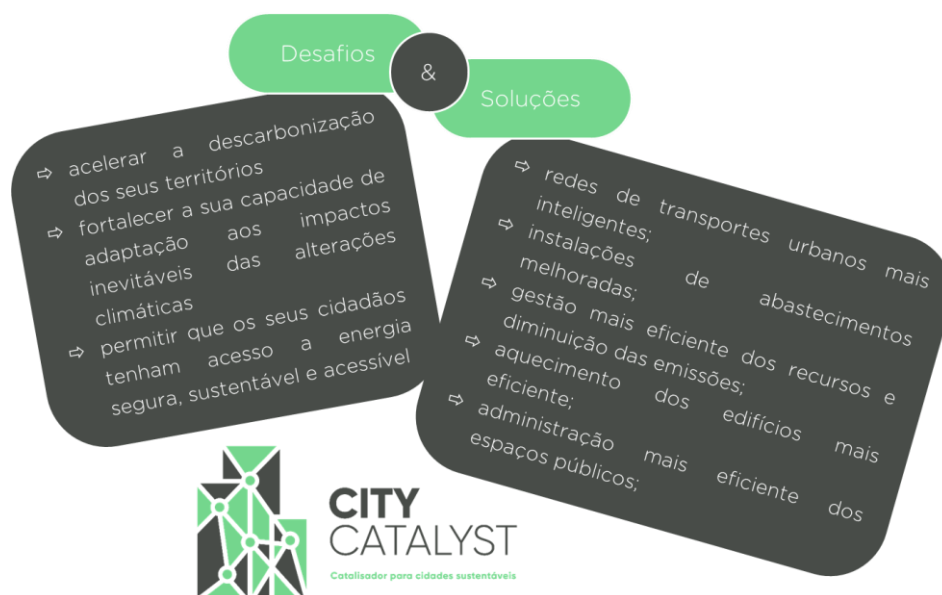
Desafios

&

Soluções

⇨ acelerar a descarbonização dos seus territórios
⇨ fortalecer a sua capacidade de adaptação aos impactos inevitáveis das alterações climáticas
⇨ permitir que os seus cidadãos tenham acesso a energia segura, sustentável e acessível

⇨ redes de transportes urbanos mais inteligentes;
⇨ instalações de abastecimentos melhoradas;
⇨ gestão mais eficiente dos recursos e diminuição das emissões;
⇨ aquecimento dos edifícios mais eficiente;
⇨ administração mais eficiente dos espaços públicos;

CITY CATALYST
Catalisador para cidades sustentáveis